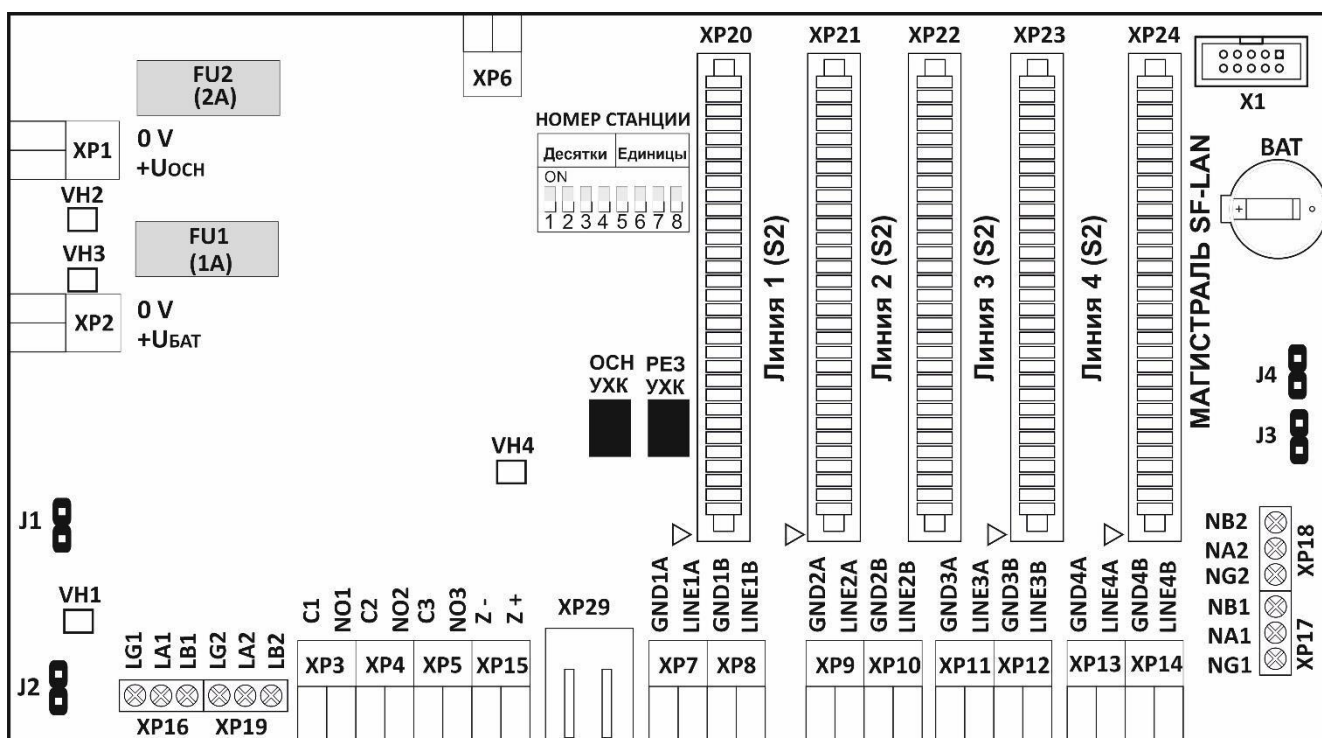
FU2
(2A)

XP6

XP20 XP21 XP22 XP23 XP24

X1

XP1
0 V
+Uосн

НОМЕР СТАНЦИИ
Десятки Единицы
ON
1 2 3 4 5 6 7 8

МАГИСТРАЛЬ SF-LAN

BAT

VH2

VH3

FU1
(1A)

XP2
0 V
+Uбат

Линия 1 (S2)
Линия 2 (S2)
Линия 3 (S2)
Линия 4 (S2)

ОСН
УХК

РЕЗ
УХК

J4

J3

VH4

J1

NB2
NA2
NG2
XP18

NB1
NA1
NG1
XP17

VH1

J2

LG1 LA1 LB1 LG2 LA2 LB2
XP16 XP19

C1 NO1 C2 NO2 C3 NO3 Z - Z +
XP3 XP4 XP5 XP15

XP29

GND1A LINE1A GND1B LINE1B
XP7 XP8

GND2A LINE2A GND2B LINE2B
XP9 XP10

GND3A LINE3A GND3B LINE3B
XP11 XP12

GND4A LINE4A GND4B LINE4B
XP13 XP14